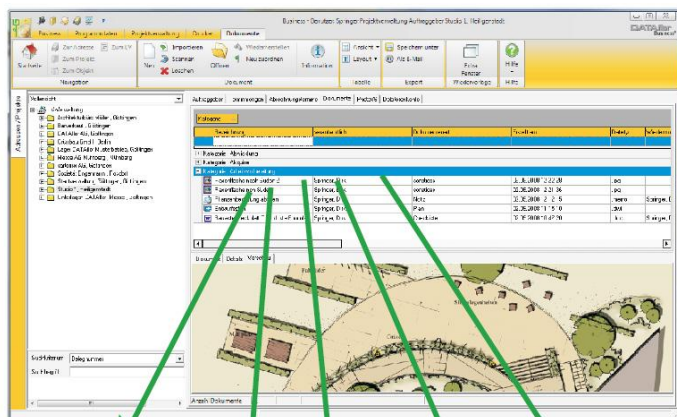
Business - Benutzer: Springer Projektverwaltung Auftraggeber Studio 1, Heiligenstedt

Favoriten | Programmdaten | Projektverwaltung | Extras | Dokumente

Zur Adresse | Zum LV | Zum Projekt | Zum Objekt | Navigation

Importieren | Scannen | Löschen | Öffnen | Wiederherstellen | Neu zuordnen | Dokument | Information

Ansicht | Layout | Tabelle | Speichern unter | Als E-Mail | Export | Freies Fenster | Fensteranzeige | Hilfe | Hilfe

Verbandsliste

Auftraggeber | Ansprechpartner | Abrechnungsadresse | Dokumente | Produkte | Dateienkontakte

Kategorie

Bezeichnung | Bearbeiter | Dokumentenart | Erstellt am | Dateityp | Weiterleitung

Kategorie: Abrechnung
Kategorie: Allgemein
Kategorie: Außenanlagen

Ausschreibung Garten 2 | Springer, D. | <ohne> | 22.08.2008 12:22:29 | .jpg
Ausschreibung Garten | Springer, D. | <ohne> | 22.08.2008 12:31:36 | .jpg
Planänderung abklären | Springer, D. | Notiz | 22.08.2008 12:22:15 | .memo
Entwurfsplan | Springer, D. | Plan | 22.08.2008 10:40:20 | .dwf
Bemerkung zur Aufstellung der Gartenmöbel | Springer, D. | Dokument | 22.08.2008 10:40:20 | .doc | Springer, D.

Dokument | Details | Vorschau

Suchbegriff | Belegnummer

Anzahl Dokumente